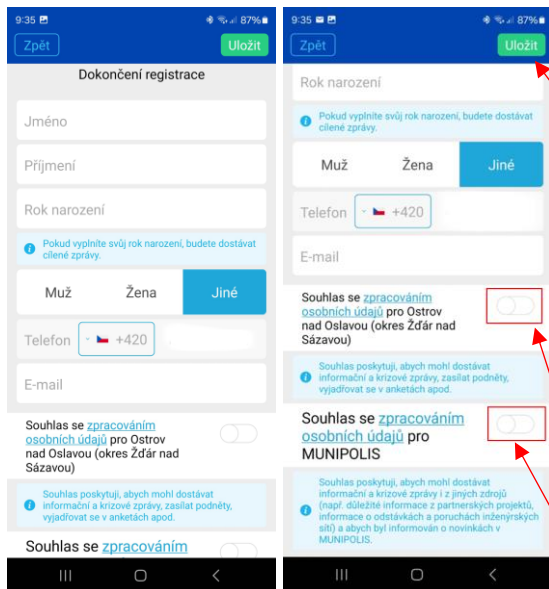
9:35 87%

Zpět

Uložit

Dokončení registrace

Jméno

Příjmení

Rok narození

Pokud vyplníte svůj rok narození, budete dostávat cílené zprávy.

Muž

Žena

Jiné

Telefon

+420

E-mail

Souhlas se zpracováním osobních údajů pro Ostrov nad Oslavou (okres Žďár nad Sázavou)

Souhlas poskytuji, abych mohl dostávat informační a krizové zprávy, zasílat podněty, vyjadřovat se v anketách apod.

Souhlas se zpracováním

9:35 87%

Zpět

Uložit

Rok narození

Pokud vyplníte svůj rok narození, budete dostávat cílené zprávy.

Muž

Žena

Jiné

Telefon

+420

E-mail

Souhlas se zpracováním osobních údajů pro Ostrov nad Oslavou (okres Žďár nad Sázavou)

Souhlas poskytuji, abych mohl dostávat informační a krizové zprávy, zasílat podněty, vyjadřovat se v anketách apod.

Souhlas se zpracováním osobních údajů pro MUNIPOLIS

Souhlas poskytuji, abych mohl dostávat informační a krizové zprávy i z jiných zdrojů (např. důležité informace z partnerských projektů, informace o odstávkách a poruchách inženýrských sítí) a abych byl informován o novinkách v MUNIPOLIS.